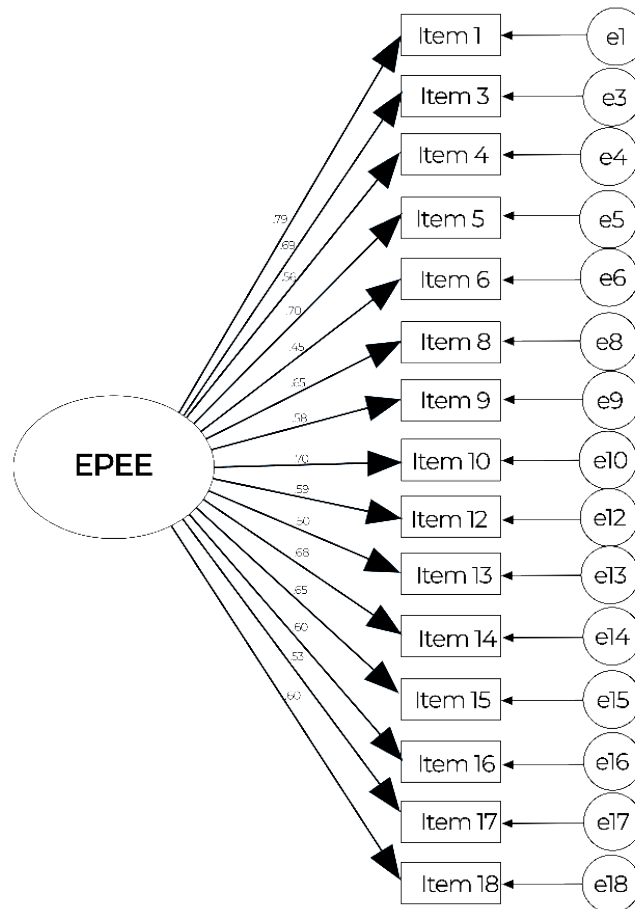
EPEE

.79
.69
.56
.70
.45
.65
.58
.70
.59
.60
.68
.65
.60
.53
.60

Item 1
Item 3
Item 4
Item 5
Item 6
Item 8
Item 9
Item 10
Item 12
Item 13
Item 14
Item 15
Item 16
Item 17
Item 18

e1
e3
e4
e5
e6
e8
e9
e10
e12
e13
e14
e15
e16
e17
e18